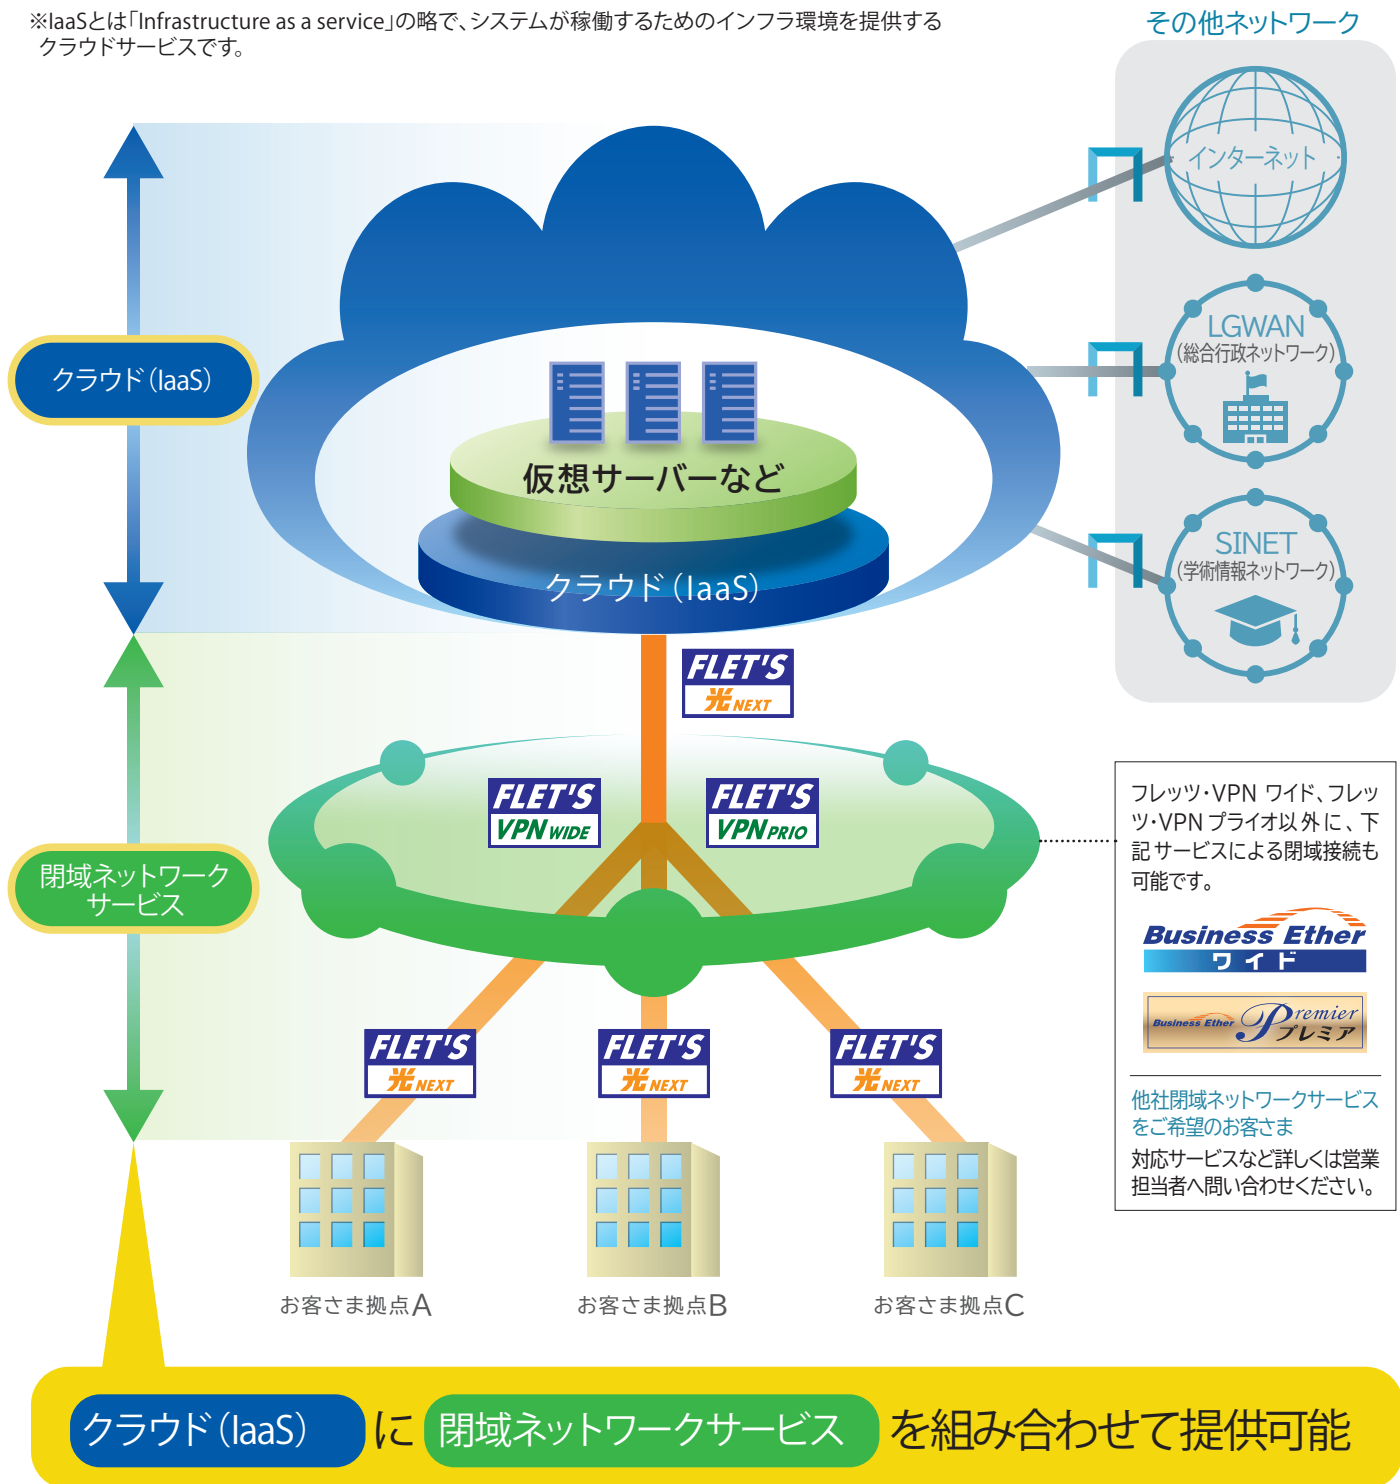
※IaaSとは「Infrastructure as a service」の略で、システムが稼働するためのインフラ環境を提供するクラウドサービスです。

その他ネットワーク

インターネット

LGWAN
(総合行政ネットワーク)

SINET
(学術情報ネットワーク)

クラウド(IaaS)

仮想サーバーなど

クラウド(IaaS)

FLET'S 光NEXT

FLET'S VPN WIDE

FLET'S VPN PRIO

閉域ネットワークサービス

フレッツ・VPN ワイド、フレッツ・VPN プライオ以外に、下記サービスによる閉域接続も可能です。

Business Ether ワイド

Business Ether Premier プレミア

他社閉域ネットワークサービスをご希望のお客さま
対応サービスなど詳しくは営業担当者へ問い合わせください。

FLET'S 光NEXT

FLET'S 光NEXT

FLET'S 光NEXT

お客さま拠点A

お客さま拠点B

お客さま拠点C

クラウド(IaaS) に 閉域ネットワークサービス を組み合わせて提供可能